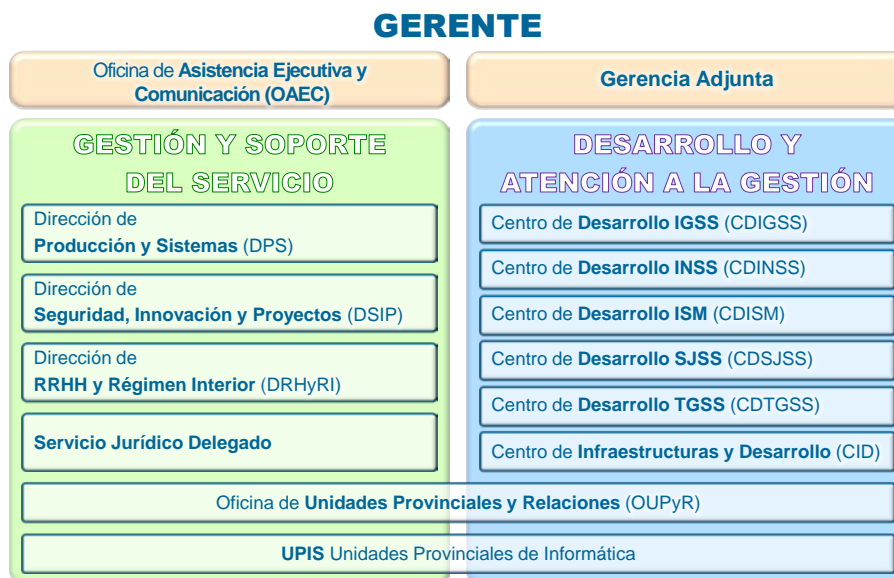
GERENTE

Oficina de Asistencia Ejecutiva y Comunicación (OAEC)

Gerencia Adjunta

GESTIÓN Y SOPORTE DEL SERVICIO

Dirección de Producción y Sistemas (DPS)

Dirección de Seguridad, Innovación y Proyectos (DSIP)

Dirección de RRHH y Régimen Interior (DRHyRI)

Servicio Jurídico Delegado

DESARROLLO Y ATENCIÓN A LA GESTIÓN

Centro de Desarrollo IGSS (CDIGSS)

Centro de Desarrollo INSS (CDINSS)

Centro de Desarrollo ISM (CDISM)

Centro de Desarrollo SJSS (CDSJSS)

Centro de Desarrollo TGSS (CDTGSS)

Centro de Infraestructuras y Desarrollo (CID)

Oficina de Unidades Provinciales y Relaciones (OUPyR)

UPIS Unidades Provinciales de Informática